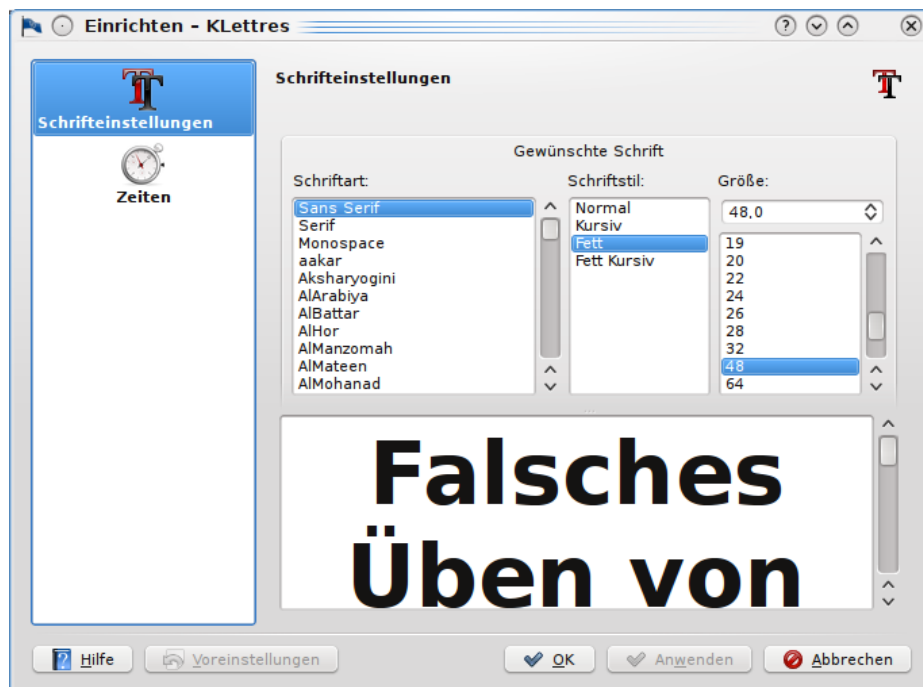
Einrichten - KLettres

Schrifteinstellungen

Zeiten

Schrifteinstellungen

Gewünschte Schrift

Schriftart:
Sans Serif
Serif
Monospace
aakar
Aksharyogini
AlArabiya
AlBattar
AlHor
AlManzomah
AlMateen
AlMohanad

Schriftstil:
Normal
Kursiv
Fett
Fett Kursiv

Größe:
48,0
19
20
22
24
26
28
32
48
64

Falsches Üben von

Hilfe
Voreinstellungen
OK
Anwenden
Abbrechen